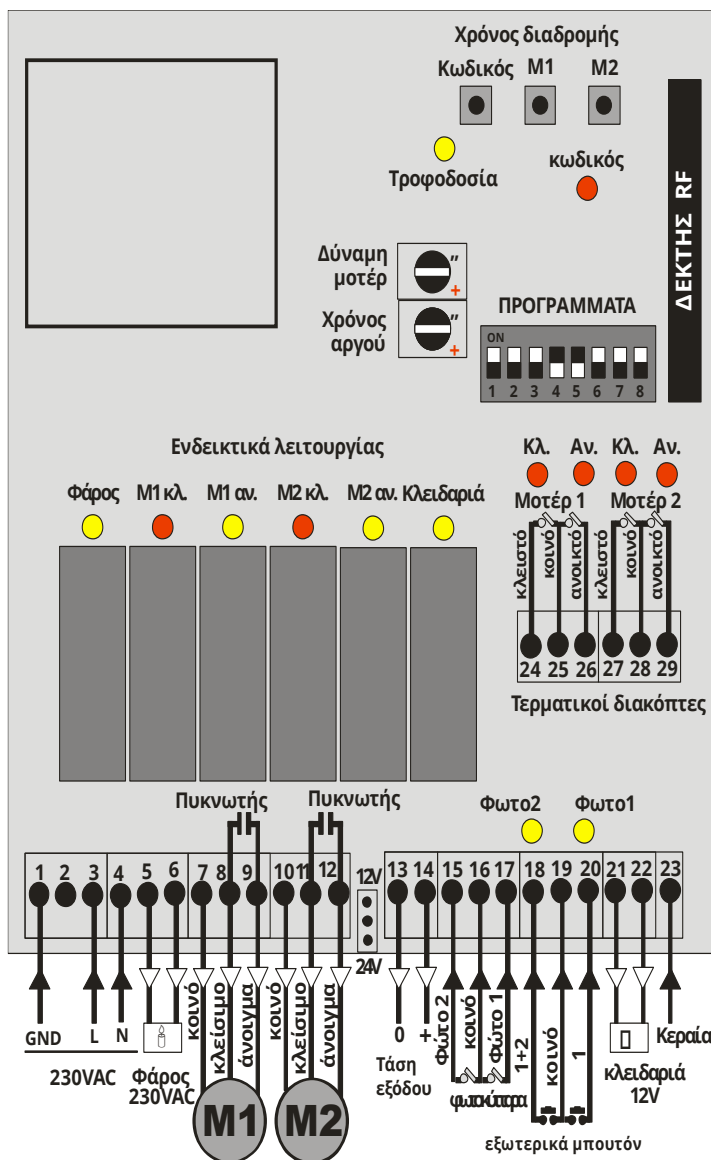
Χρόνος διαδρομής
Κωδικός M1 M2

Τροφοδοσία
κωδικός

ΔΕΚΤΗΣ RF

Δύναμη μοτέρ
Χρόνος αργού

ΠΡΟΓΡΑΜΜΑΤΑ
ON
1 2 3 4 5 6 7 8

Ενδεικτικά λειτουργίας
Φάρος M1 κλ. M1 αν. M2 κλ. M2 αν. Κλειδαριά

Κλ. Αν. Κλ. Αν.
Μοτέρ 1 Μοτέρ 2
κλειστό κοινό ανοικτό κλειστό κοινό ανοικτό
24 25 26 27 28 29
Τερματικοί διακόπτες

Πυκνωτής Πυκνωτής
Φωτο2 Φωτο1

1 2 3 4 5 6 7 8 9 10 11 12 12V 13 14 15 16 17 18 19 20 21 22 23
24V

GND L N
230VAC
Φάρος 230VAC
κοινό κλείσιμο άνοιγμα κοινό κλείσιμο άνοιγμα
M1 M2
0 +
Τάση εξόδου
Φώτο 2 κοινό Φώτο 1
φωτοκύτταρα
1+2 κοινό 1
εξωτερικά μπουτόν
κλειδαριά 12V
Κεραία